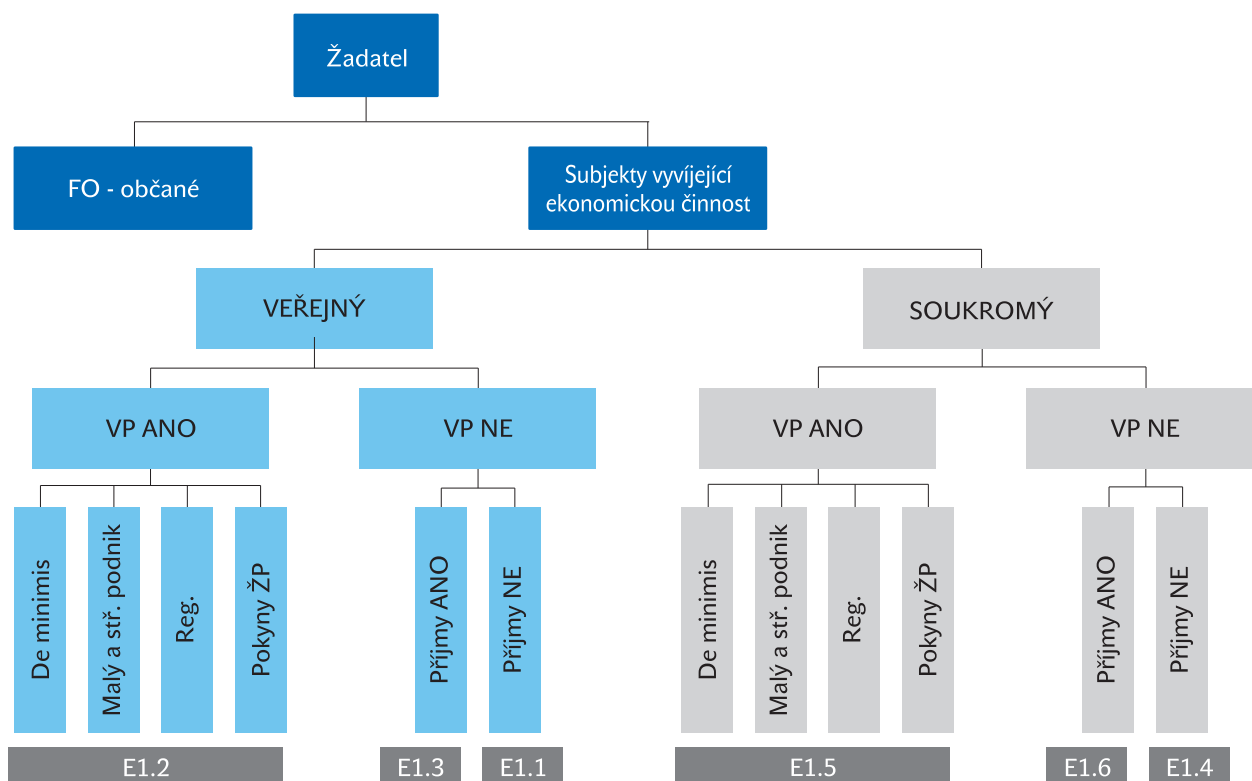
Žadatel

FO - občané

Subjekty vyvíjející ekonomickou činnost

VEŘEJNÝ

SOUKROMÝ

VP ANO

VP NE

VP ANO

VP NE

De minimis

Malý a stř. podnik

Reg.

Pokyny ŽP

Příjmy ANO

Příjmy NE

De minimis

Malý a stř. podnik

Reg.

Pokyny ŽP

Příjmy ANO

Příjmy NE

E1.2

E1.3

E1.1

E1.5

E1.6

E1.4